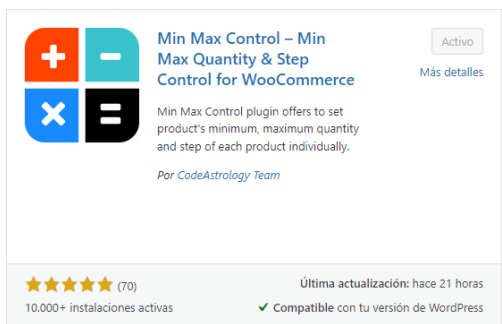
Min Max Control – Min Max Quantity & Step Control for WooCommerce

Activo

Más detalles

Min Max Control plugin offers to set product's minimum, maximum quantity and step of each product individually.

Por CodeAstrology Team

(70)

10.000+ instalaciones activas

Última actualización: hace 21 horas

✔ Compatible con tu versión de WordPress